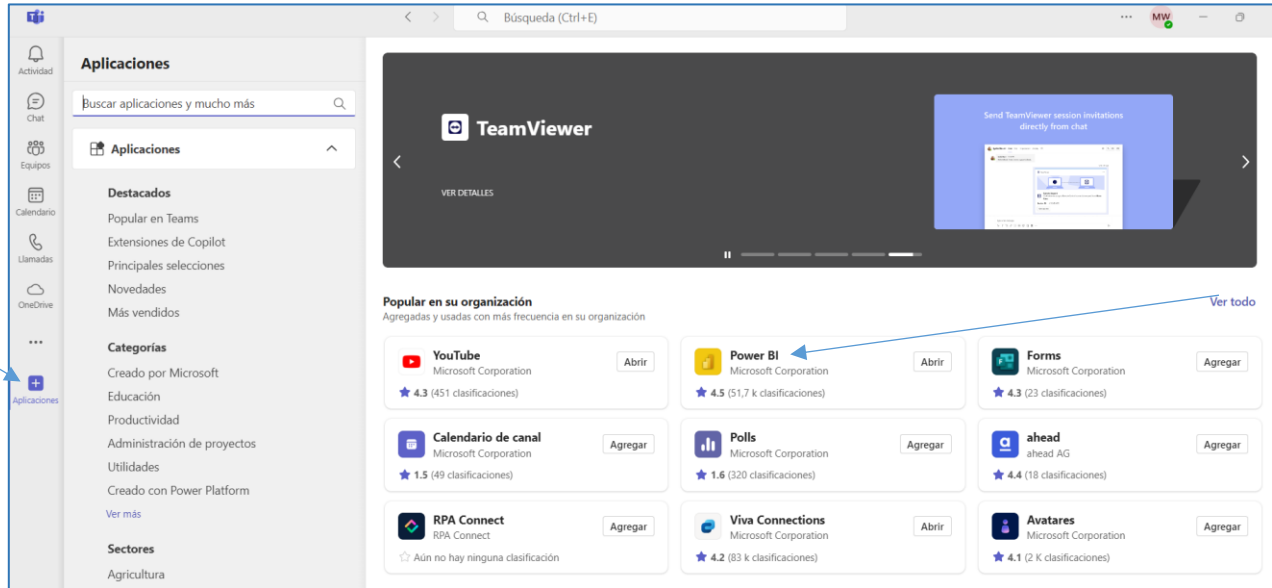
Búsqueda (Ctrl+E)

MW

Actividad
Chat
Equipos
Calendario
Llamadas
OneDrive
...
Aplicaciones

Aplicaciones

Buscar aplicaciones y mucho más

Aplicaciones

Destacados
Popular en Teams
Extensiones de Copilot
Principales selecciones
Novedades
Más vendidos

Categorías
Creado por Microsoft
Educación
Productividad
Administración de proyectos
Utilidades
Creado con Power Platform
Ver más

Sectores
Agricultura

TeamViewer
VER DETALLES
Send TeamViewer session invitations directly from chat

Popular en su organización
Agregadas y usadas con más frecuencia en su organización
Ver todo

YouTube
Microsoft Corporation
Abrir
4.3 (451 clasificaciones)

Power BI
Microsoft Corporation
Abrir
4.5 (51,7 k clasificaciones)

Forms
Microsoft Corporation
Agregar
4.3 (23 clasificaciones)

Calendario de canal
Microsoft Corporation
Agregar
1.5 (49 clasificaciones)

Polls
Microsoft Corporation
Agregar
1.6 (320 clasificaciones)

ahead
ahead AG
Agregar
4.4 (18 clasificaciones)

RPA Connect
RPA Connect
Agregar
Aún no hay ninguna clasificación

Viva Connections
Microsoft Corporation
Abrir
4.2 (83 k clasificaciones)

Avatares
Microsoft Corporation
Agregar
4.1 (2 K clasificaciones)